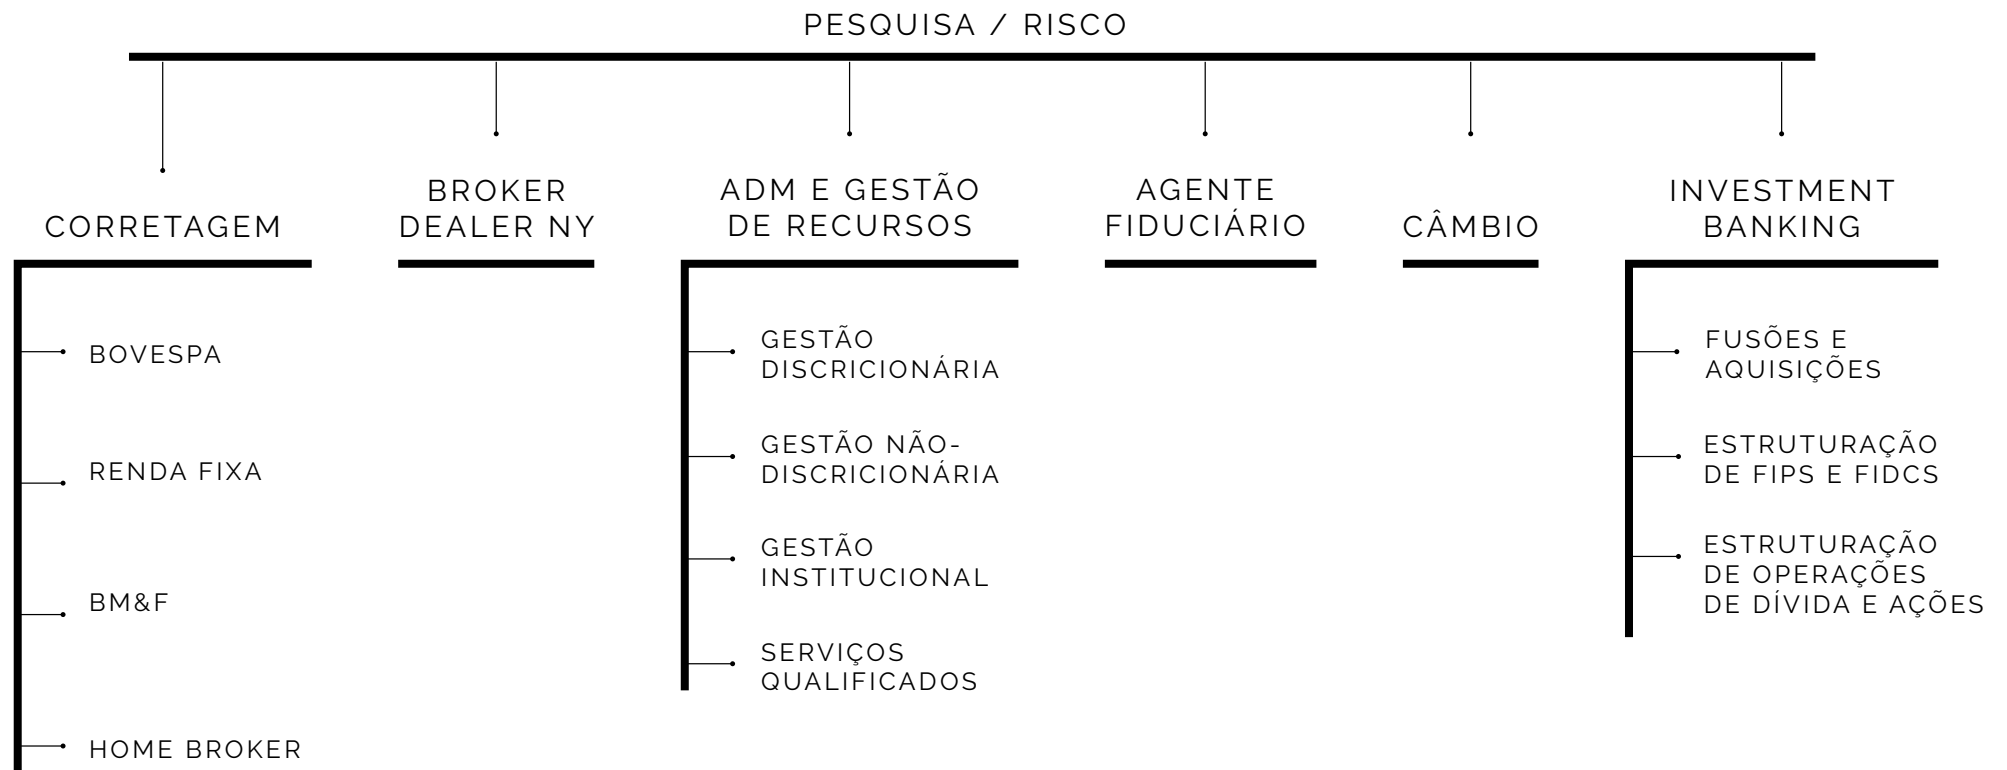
PESQUISA / RISCO

CORRETAGEM

BOVESPA

RENDA FIXA

BM&F

HOME BROKER

BROKER DEALER NY

ADM E GESTÃO DE RECURSOS

GESTÃO DISCRICIONÁRIA

GESTÃO NÃO-DISCRICIONÁRIA

GESTÃO INSTITUCIONAL

SERVIÇOS QUALIFICADOS

AGENTE FIDUCIÁRIO

CÂMBIO

INVESTMENT BANKING

FUSÕES E AQUISIÇÕES

ESTRUTURAÇÃO DE FIPS E FIDCS

ESTRUTURAÇÃO DE OPERAÇÕES DE DÍVIDA E AÇÕES